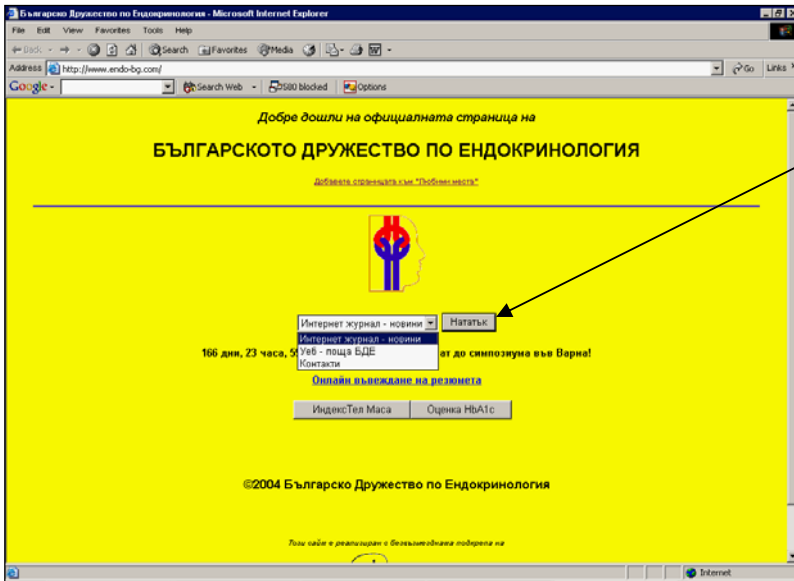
Българско Дружество по Ендокринология - Microsoft Internet Explorer

File Edit View Favorites Tools Help

Back Search Favorites Media

Address http://www.endo-bg.com/

Go Links

Google - Search Web 580 blocked Options

Добре дошли на официалната страница на

БЪЛГАРСКОТО ДРУЖЕСТВО ПО ЕНДОКРИНОЛОГИЯ

Добавете страницата към "Любими места"

Интернет журнал - новини

Натагък

Интернет журнал - новини
Уеб - поща БДЕ
Контакти

166 дни, 23 часа, 5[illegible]ат до симпозиума във Варна!

Онлайн въвеждане на резюмета

ИндексТел Маса

Оценка HbA1c

©2004 Българско Дружество по Ендокринология

Този сайт е реализиран с безвъзмездната подкрепа на

Internet